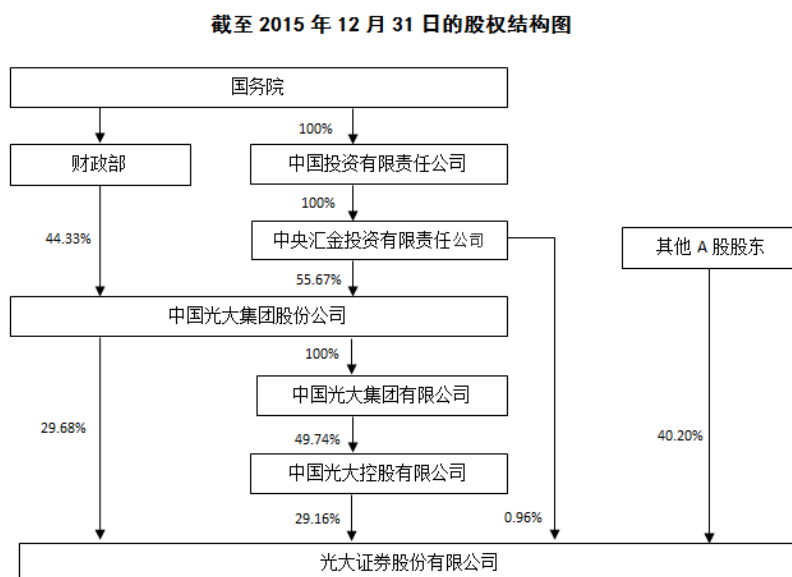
截至 2015 年 12 月 31 日的股权结构图

国务院

100%

财政部

中国投资有限责任公司

100%

44.33%

中央汇金投资有限责任公司

其他 A 股股东

55.67%

中国光大集团股份公司

100%

中国光大集团有限公司

29.68%

49.74%

40.20%

中国光大控股有限公司

29.16%

0.96%

光大证券股份有限公司